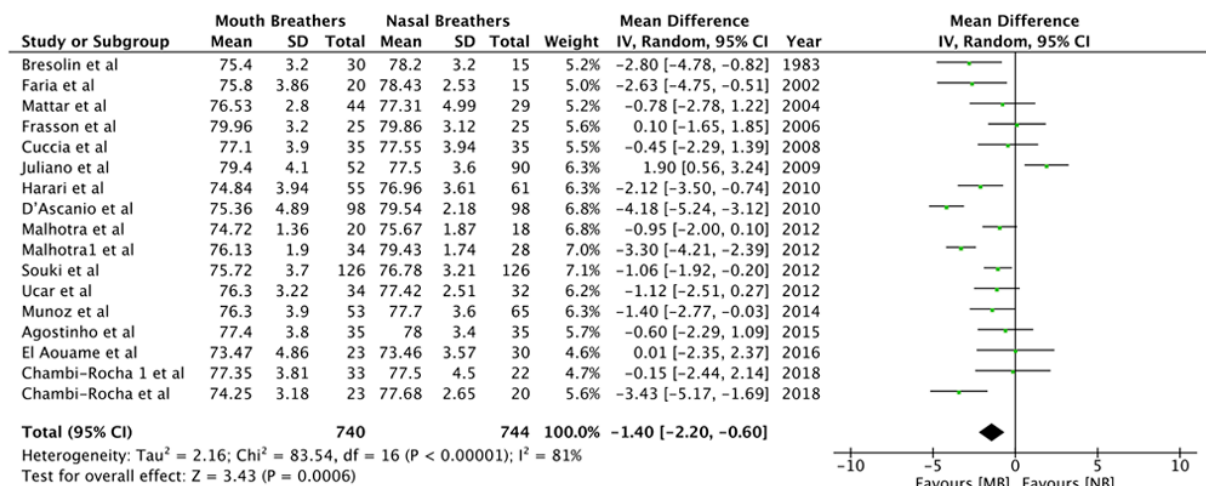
| Study or Subgroup | Mouth Breathers Mean | SD | Total | Nasal Breathers Mean | SD | Total | Weight | Mean Difference IV, Random, 95% CI | Year |
|---|---|---|---|---|---|---|---|---|---|
| Bresolin et al | 75.4 | 3.2 | 30 | 78.2 | 3.2 | 15 | 5.2% | −2.80 [−4.78, −0.82] | 1983 |
| Faria et al | 75.8 | 3.86 | 20 | 78.43 | 2.53 | 15 | 5.0% | −2.63 [−4.75, −0.51] | 2002 |
| Mattar et al | 76.53 | 2.8 | 44 | 77.31 | 4.99 | 29 | 5.2% | −0.78 [−2.78, 1.22] | 2004 |
| Frasson et al | 79.96 | 3.2 | 25 | 79.86 | 3.12 | 25 | 5.6% | 0.10 [−1.65, 1.85] | 2006 |
| Cuccia et al | 77.1 | 3.9 | 35 | 77.55 | 3.94 | 35 | 5.5% | −0.45 [−2.29, 1.39] | 2008 |
| Juliano et al | 79.4 | 4.1 | 52 | 77.5 | 3.6 | 90 | 6.3% | 1.90 [0.56, 3.24] | 2009 |
| Harari et al | 74.84 | 3.94 | 55 | 76.96 | 3.61 | 61 | 6.3% | −2.12 [−3.50, −0.74] | 2010 |
| D'Ascanio et al | 75.36 | 4.89 | 98 | 79.54 | 2.18 | 98 | 6.8% | −4.18 [−5.24, −3.12] | 2010 |
| Malhotra et al | 74.72 | 1.36 | 20 | 75.67 | 1.87 | 18 | 6.8% | −0.95 [−2.00, 0.10] | 2012 |
| Malhotra1 et al | 76.13 | 1.9 | 34 | 79.43 | 1.74 | 28 | 7.0% | −3.30 [−4.21, −2.39] | 2012 |
| Souki et al | 75.72 | 3.7 | 126 | 76.78 | 3.21 | 126 | 7.1% | −1.06 [−1.92, −0.20] | 2012 |
| Ucar et al | 76.3 | 3.22 | 34 | 77.42 | 2.51 | 32 | 6.2% | −1.12 [−2.51, 0.27] | 2012 |
| Munoz et al | 76.3 | 3.9 | 53 | 77.7 | 3.6 | 65 | 6.3% | −1.40 [−2.77, −0.03] | 2014 |
| Agostinho et al | 77.4 | 3.8 | 35 | 78 | 3.4 | 35 | 5.7% | −0.60 [−2.29, 1.09] | 2015 |
| El Aouame et al | 73.47 | 4.86 | 23 | 73.46 | 3.57 | 30 | 4.6% | 0.01 [−2.35, 2.37] | 2016 |
| Chambi-Rocha 1 et al | 77.35 | 3.81 | 33 | 77.5 | 4.5 | 22 | 4.7% | −0.15 [−2.44, 2.14] | 2018 |
| Chambi-Rocha et al | 74.25 | 3.18 | 23 | 77.68 | 2.65 | 20 | 5.6% | −3.43 [−5.17, −1.69] | 2018 |
| Total (95% CI) | | | 740 | | | 744 | 100.0% | −1.40 [−2.20, −0.60] | |

Heterogeneity: Tau$^2$ = 2.16; Chi$^2$ = 83.54, df = 16 (P < 0.00001); I$^2$ = 81%
Test for overall effect: Z = 3.43 (P = 0.0006)

Mean Difference
IV, Random, 95% CI
−10 −5 0 5 10
Favours [MB] Favours [NB]